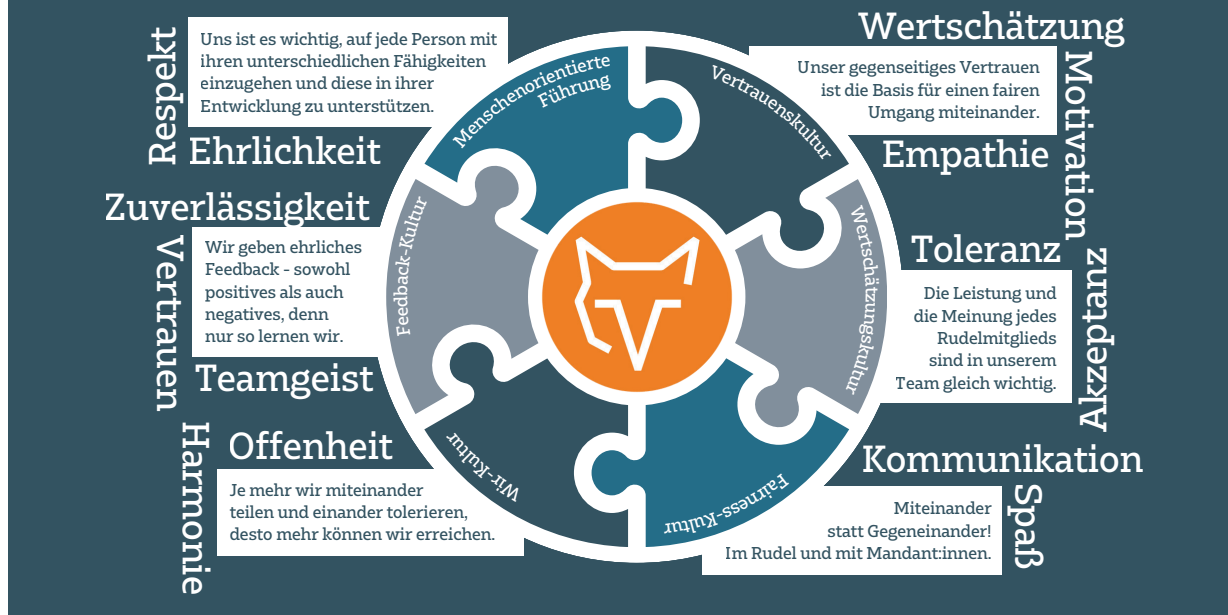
Respekt

Uns ist es wichtig, auf jede Person mit ihren unterschiedlichen Fähigkeiten einzugehen und diese in ihrer Entwicklung zu unterstützen.

Wertschätzung

Unser gegenseitiges Vertrauen ist die Basis für einen fairen Umgang miteinander.

Motivation

Ehrlichkeit

Menschenorientierte Führung

Vertrauenskultur

Empathie

Zuverlässigkeit

Vertrauen

Wir geben ehrliches Feedback - sowohl positives als auch negatives, denn nur so lernen wir.

Feedback-Kultur

Wertschätzungskultur

Toleranz

Akzeptanz

Die Leistung und die Meinung jedes Rudelmitglieds sind in unserem Team gleich wichtig.

Teamgeist

Harmonie

Offenheit

Je mehr wir miteinander teilen und einander tolerieren, desto mehr können wir erreichen.

Wir-Kultur

Fairness-Kultur

Kommunikation

Spaß

Miteinander statt Gegeneinander! Im Rudel und mit Mandant:innen.